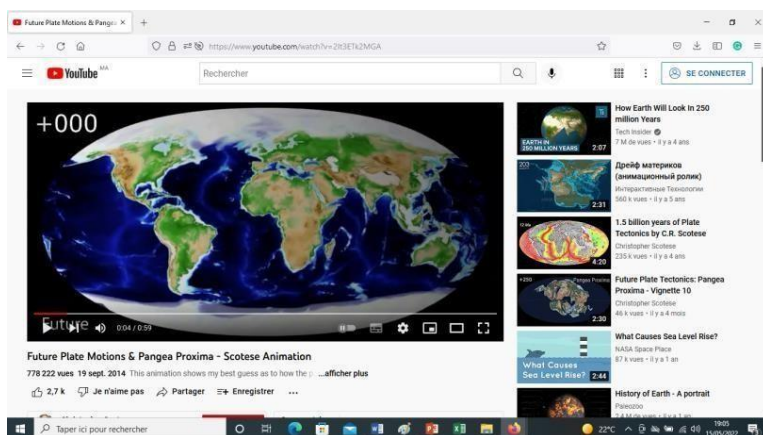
Future Plate Motions & Pangea ×

https://www.youtube.com/watch?v=2It3ETk2MGA

YouTube MA

Rechercher

SE CONNECTER

+000

Future

0:04 / 0:59

Future Plate Motions & Pangea Proxima - Scotese Animation

778 222 vues 19 sept. 2014 This animation shows my best guess as to how the p ...afficher plus

2,7 k Je n'aime pas Partager Enregistrer ...

How Earth Will Look In 250 million Years
Tech Insider
7 M de vues • il y a 4 ans
EARTH IN 250 MILLION YEARS 2:07

Дрейф материков (анимационный ролик)
Интерактивные Технологии
560 k vues • il y a 5 ans
2:31

1.5 billion years of Plate Tectonics by C.R. Scotese
Christopher Scotese
235 k vues • il y a 4 ans
4:20

Future Plate Tectonics: Pangea Proxima - Vignette 10
Christopher Scotese
46 k vues • il y a 4 mois
2:30

What Causes Sea Level Rise?
NASA Space Place
87 k vues • il y a 1 an
What Causes Sea Level Rise? 2:44

History of Earth - A portrait
Paleozoo
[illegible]

Taper ici pour rechercher

22°C

19:05
15/05/2022